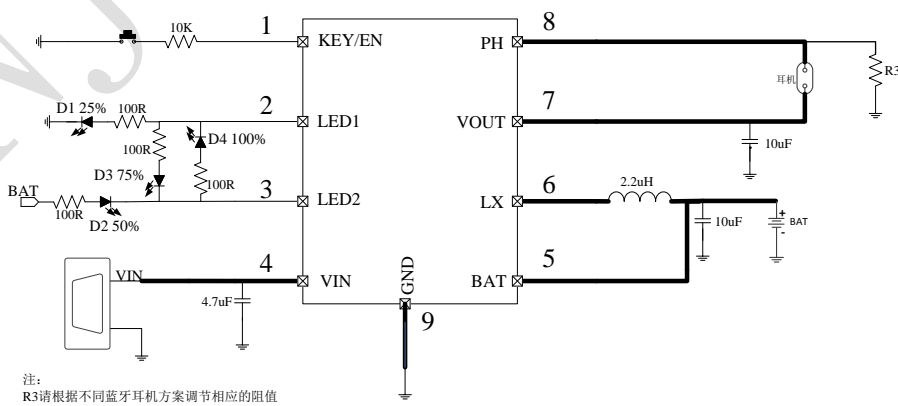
10K

1 KEY/EN

8 PH

R3

耳机

2 LED1

7 VOUT

D1 25% 100R

100R

D4 100%

10uF

D3 75%

100R

BAT

100R

D2 50%

3 LED2

6 LX

2.2uH

10uF

+ BAT -

VIN

4 VIN

4.7uF

GND

9

5 BAT

注:
R3请根据不同蓝牙耳机方案调节相应的阻值